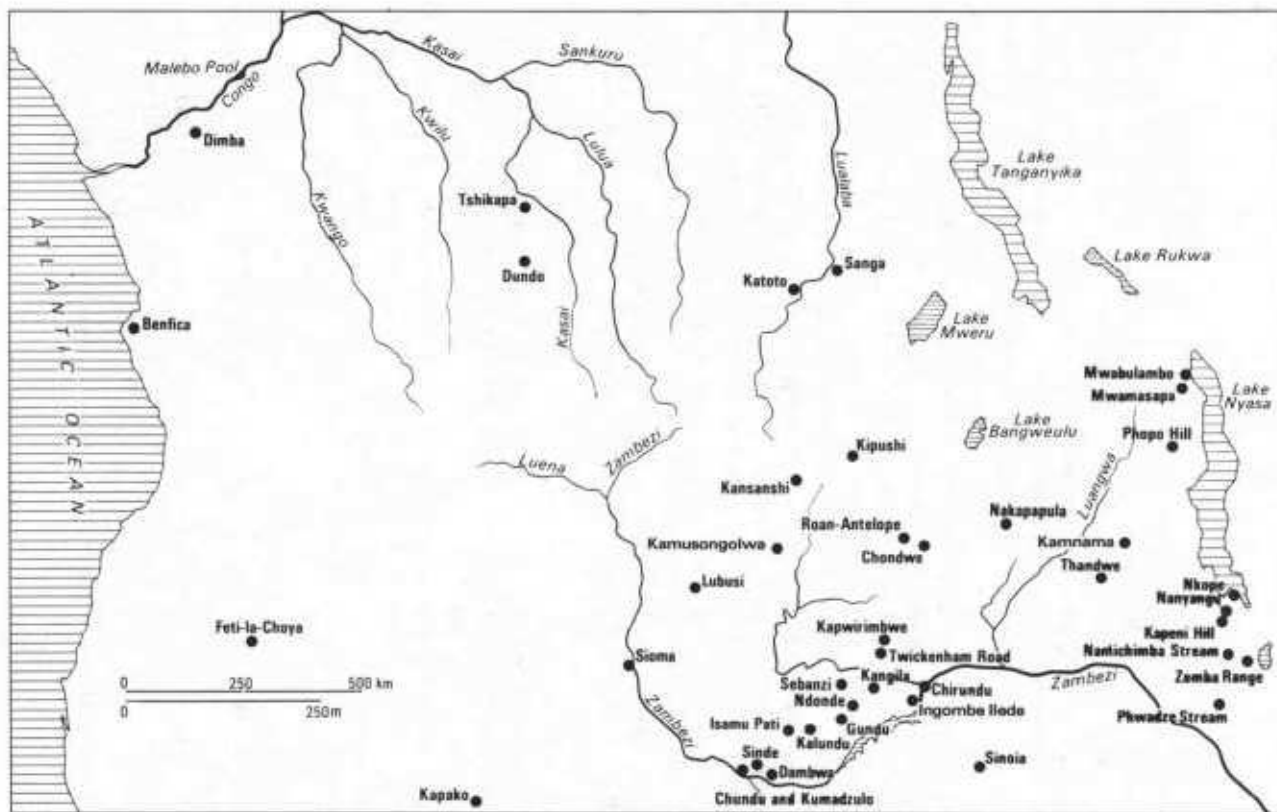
Malebo Pool
Congo
Kasai
Sankuru
Dimba
Kwilu
Lulua
Lualaba
Lake Tanganyika
Kwango
Tshikapa
Kasai
Dundo
Sanga
Katoto
Lake Rukwa
ATLANTIC OCEAN
Benfica
Lake Mweru
Mwabulambo
Mwamasapa
Lake Nyasa
Lake Bangweulu
Phopo Hill
Kipushi
Luena
Zambezi
Kansanshi
Luangwa
Nakapapula
Roan-Antelope
Chondwe
Kamusongolwa
Kamnama
Thandwe
Lubusi
Nkope
Nanyangu
Kapwirimbwe
Kapeni Hill
Feti-la-Choya
Twickenham Road
Nantichimba Stream
Sioma
Kangila
Zambezi
Zomba Range
Sebanzi
Chirundu
0 250 500 km
0 250m
Ndonde
Ingombe Ilede
Zambezi
Isamu Pati
Gundu
Phwadze Stream
Kalundu
Sinde
Dambwa
Sinoia
Kapako
Chundu and Kumadzulo